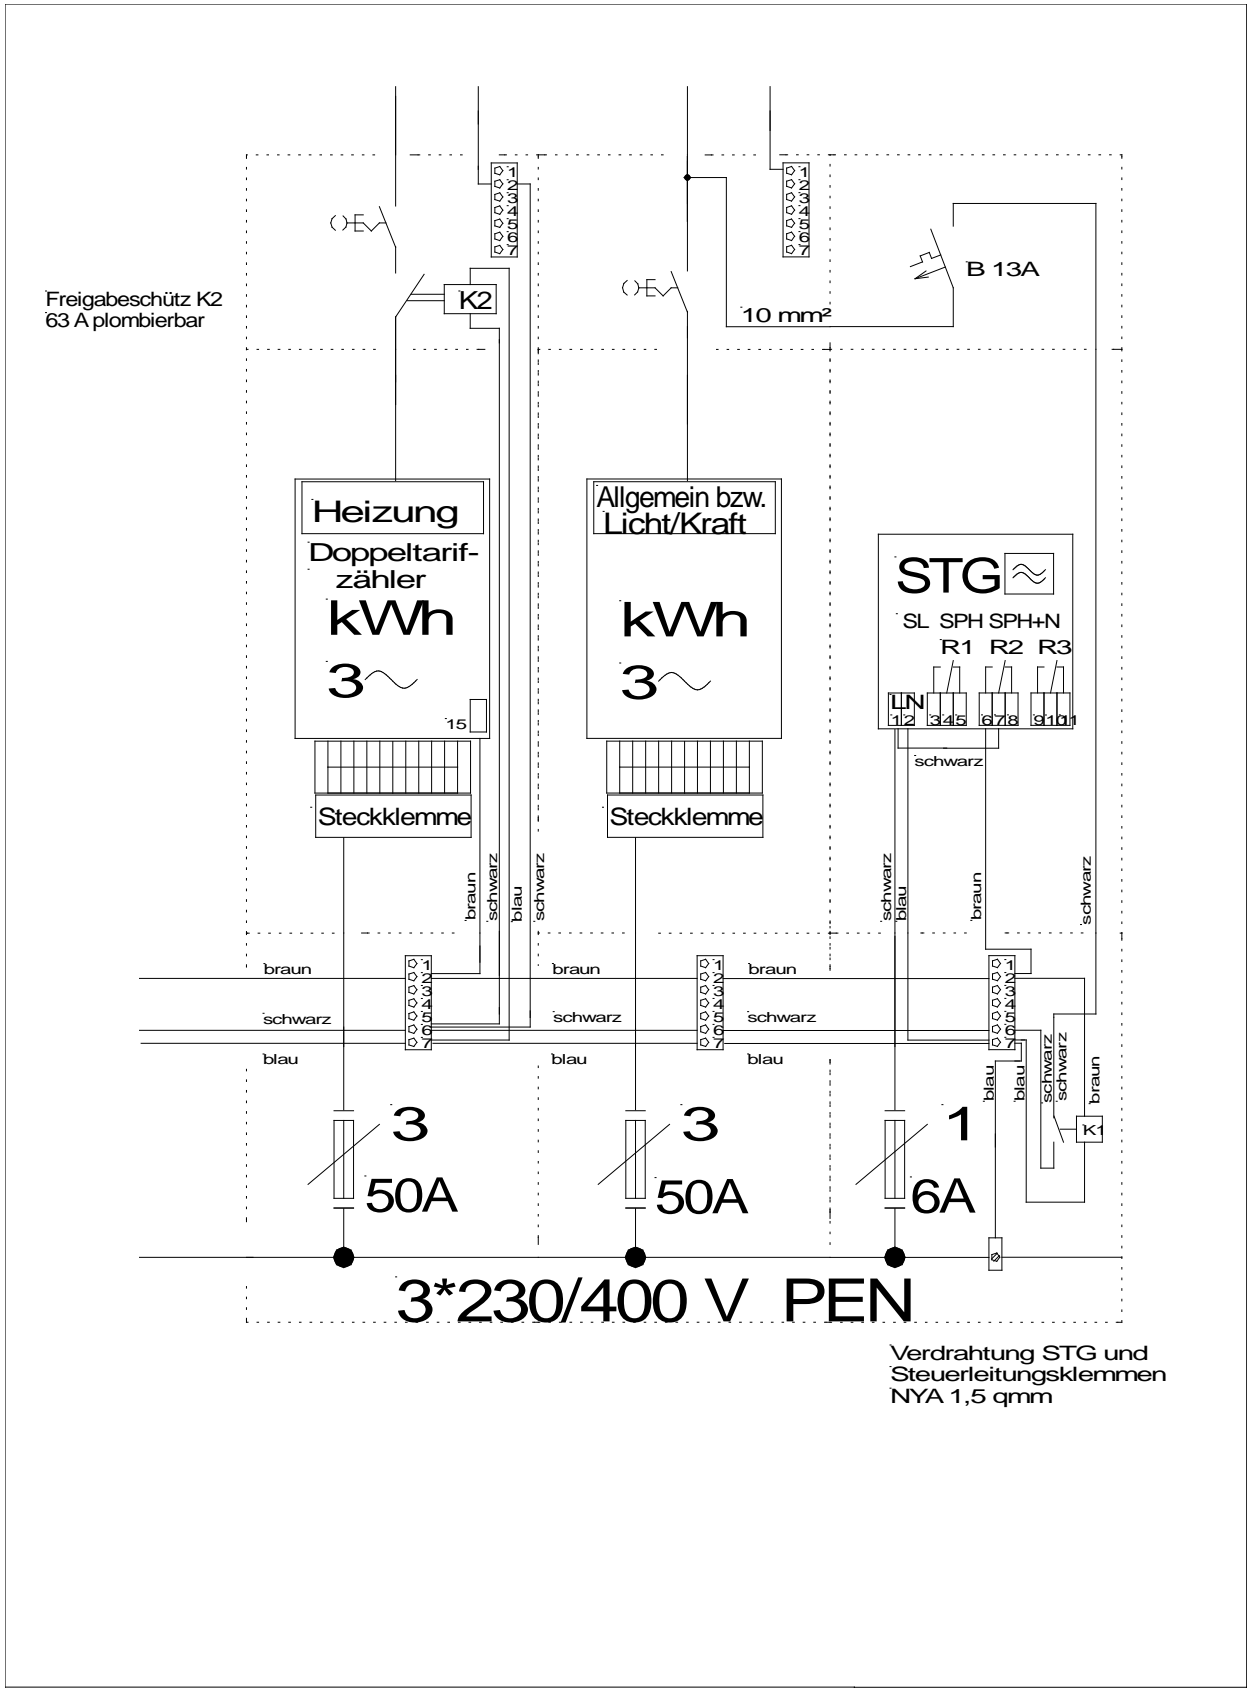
1
2
3
4
5
6
7

1
2
3
4
5
6
7

B 13A

Freigabeschütz K2
63 A plombierbar

K2

10 mm²

Heizung
Doppeltarifzähler
kWh
3~
15

Allgemein bzw.
Licht/Kraft
kWh
3~

STG
SL SPH SPH+N
R1 R2 R3
LN
1 2 3 4 5 6 7 8 9 10 11

schwarz

Steckklemme

Steckklemme

braun
schwarz
blau
schwarz

schwarz
blau

braun

schwarz

braun
1
2
3
4
5
6
7
schwarz
blau

braun
1
2
3
4
5
6
7
schwarz
blau

braun
1
2
3
4
5
6
7
schwarz
blau

blau
blau
schwarz
schwarz
braun
K1

3
50A

3
50A

1
6A

3*230/400 V PEN

Verdrahtung STG und
Steuerleitungsklemmen
NYA 1,5 qmm